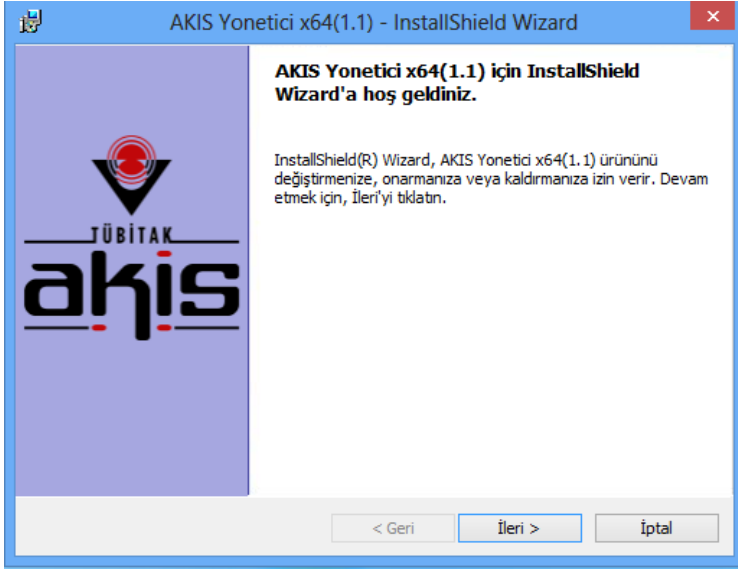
AKIS Yonetici x64(1.1) - InstallShield Wizard

TÜBİTAK
akis

AKIS Yonetici x64(1.1) için InstallShield Wizard'a hoş geldiniz.

InstallShield(R) Wizard, AKIS Yonetici x64(1.1) ürününü değiştirmenize, onarmanıza veya kaldırmanıza izin verir. Devam etmek için, İleri'yi tıklatın.

< Geri
İleri >
İptal